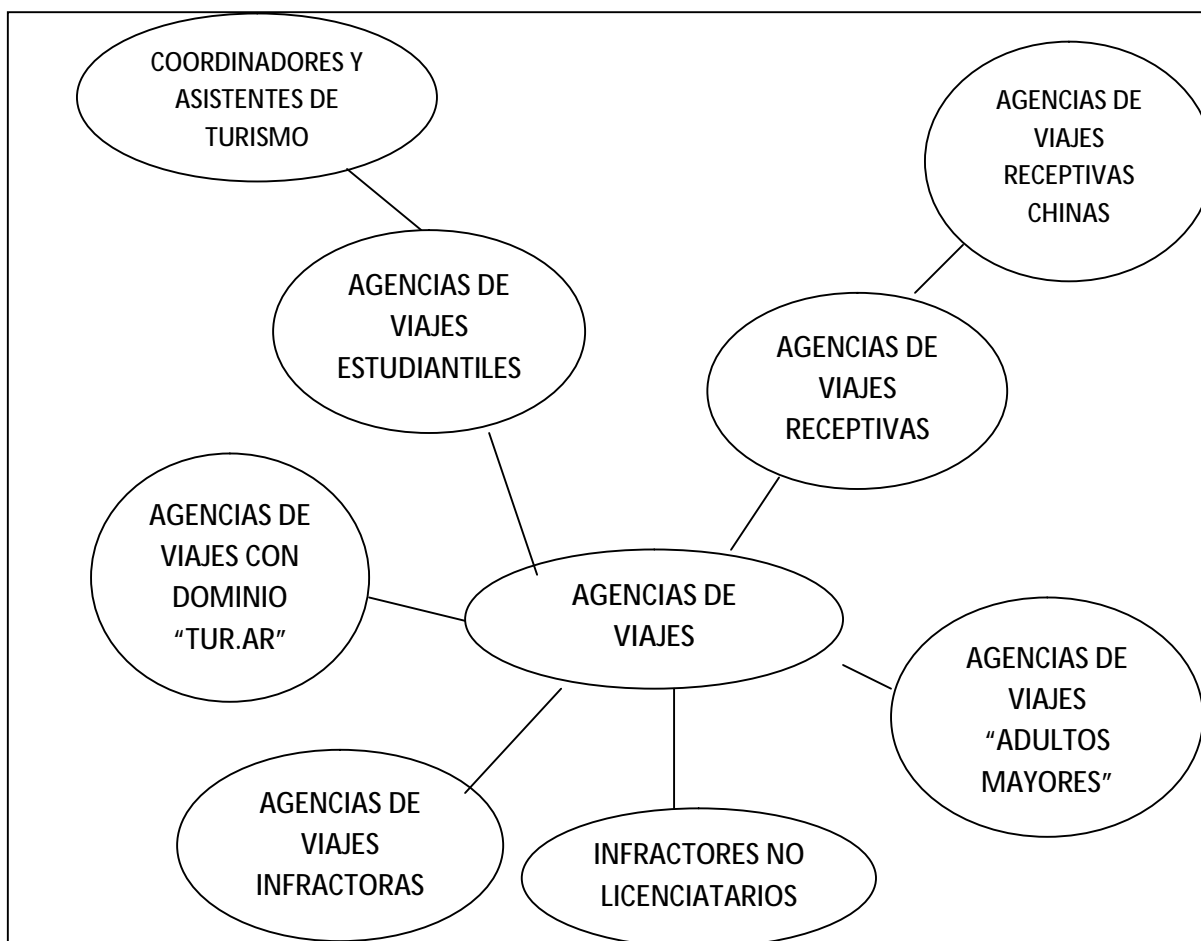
COORDINADORES Y ASISTENTES DE TURISMO

AGENCIAS DE VIAJES RECEPTIVAS CHINAS

AGENCIAS DE VIAJES ESTUDIANTILES

AGENCIAS DE VIAJES RECEPTIVAS

AGENCIAS DE VIAJES CON DOMINIO "TUR.AR"

AGENCIAS DE VIAJES

AGENCIAS DE VIAJES "ADULTOS MAYORES"

AGENCIAS DE VIAJES INFRACTORAS

INFRACTORES NO LICENCIATARIOS